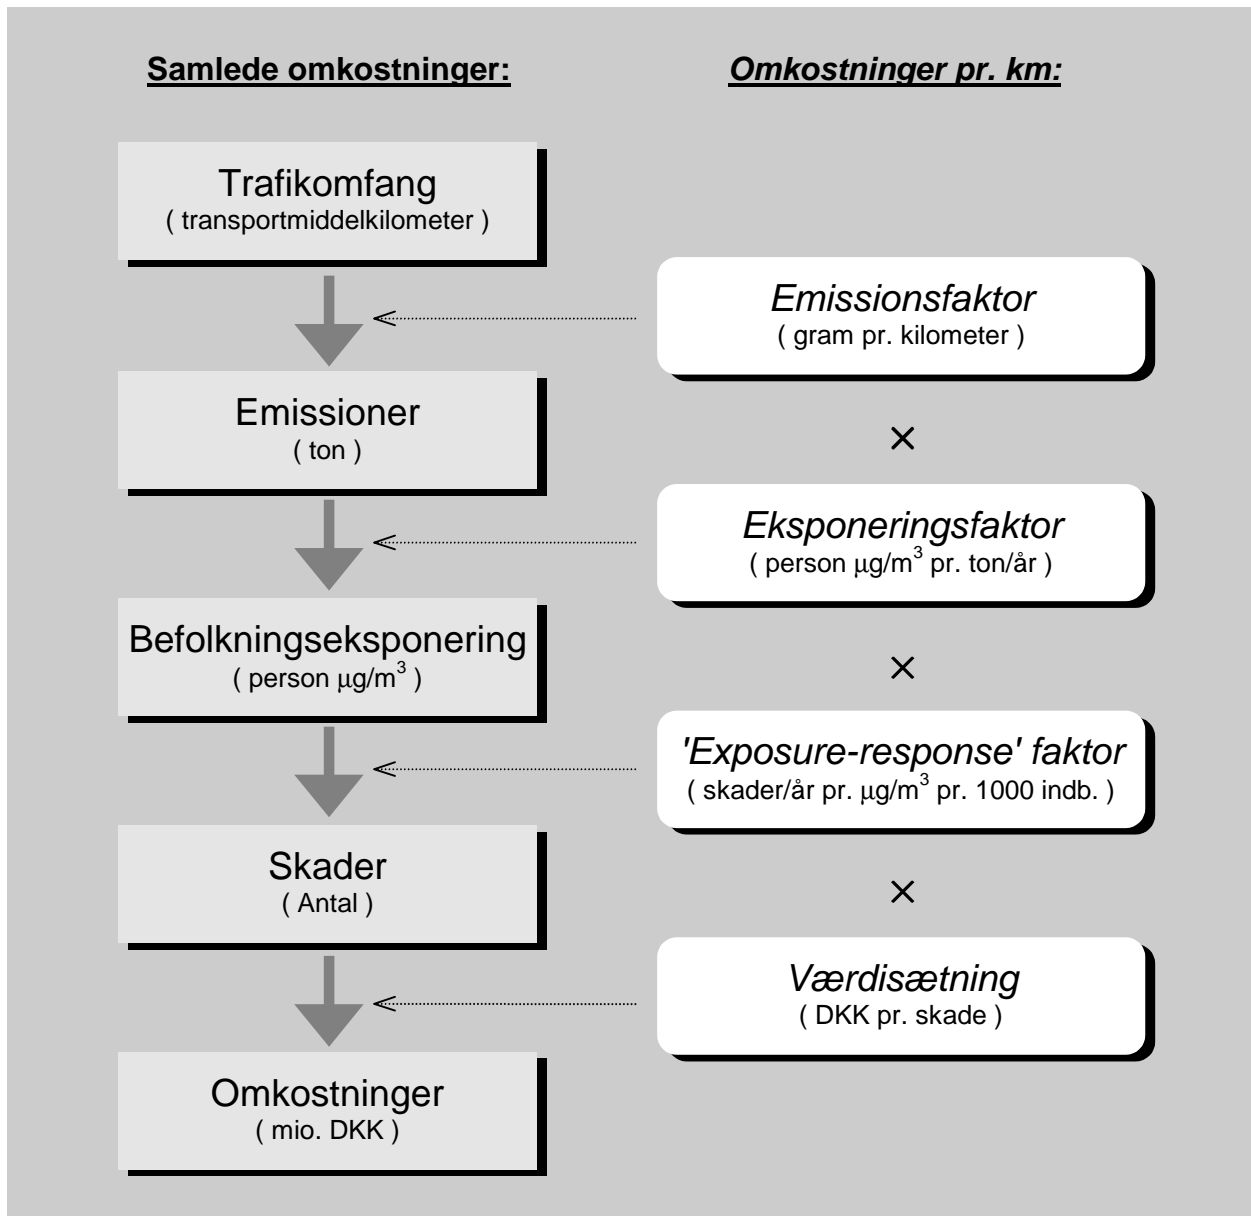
Samlede omkostninger:

Omkostninger pr. km:

Trafikomfang
( transportmiddelkilometer )

Emissionsfaktor
( gram pr. kilometer )

Emissioner
( ton )

×

Eksponeringsfaktor
( person $\mu g/m^3$ pr. ton/år )

Befolkningseksponering
( person $\mu g/m^3$ )

×

'Exposure-response' faktor
( skader/år pr. $\mu g/m^3$ pr. 1000 indb. )

Skader
( Antal )

×

Værdisætning
( DKK pr. skade )

Omkostninger
( mio. DKK )